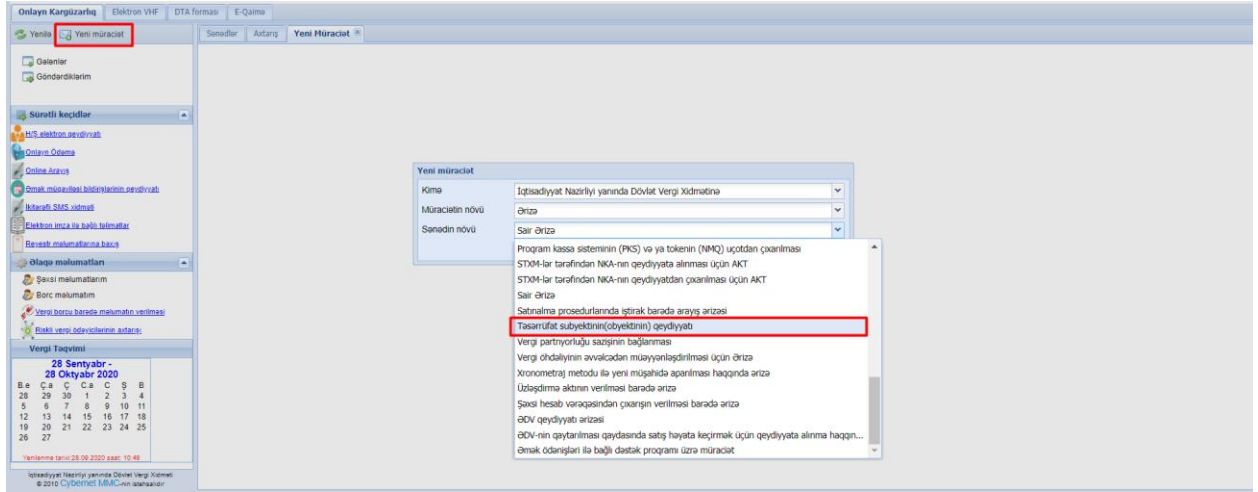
Onlayn Kargüzarlıq | Elektron VHF | DTA forması | E-Qaimə

Yenilə | Yeni müraciət

Sənədlər | Axtarış | Yeni Müraciət

Gələnlər
Göndərdiklərim

Sürətli keçidlər

H/Ş elektron qeydiyyatı
Onlayn Ödəmə
Online Arayış
Əmək müqaviləsi bildirişlərinin qeydiyyatı
İkitərəfli SMS xidməti
Elektron imza ilə bağlı təlimatlar
Reyestr məlumatlarına baxış

Əlaqə məlumatları

Şəxsi məlumatlarım
Borc məlumatım
Vergi borcu barədə məlumatın verilməsi
Riskli vergi ödəyicilərinin axtarışı

Vergi Təqvimi

28 Sentyabr - 28 Oktyabr 2020

| B.e | Ç.a | Ç | C.a | C | Ş | B |
|---|---|---|---|---|---|---|
| 28 | 29 | 30 | 1 | 2 | 3 | 4 |
| 5 | 6 | 7 | 8 | 9 | 10 | 11 |
| 12 | 13 | 14 | 15 | 16 | 17 | 18 |
| 19 | 20 | 21 | 22 | 23 | 24 | 25 |
| 26 | 27 | | | | | |

Yenilənmə tarixi:28.09.2020 saat: 10:48

İqtisadiyyat Nazirliyi yanında Dövlət Vergi Xidməti
© 2010 Cybernet MMC-nin istehsalıdır

Yeni müraciət

Kimə | İqtisadiyyat Nazirliyi yanında Dövlət Vergi Xidmətinə
Müraciətin növü | Ərizə
Sənədin növü | Sair ərizə

Program kassa sisteminin (PKS) və ya tokenin (NMQ) uçotdan çıxarılması
STXM-lər tərəfindən NKA-nın qeydiyyata alınması üçün AKT
STXM-lər tərəfindən NKA-nın qeydiyyatdan çıxarılması üçün AKT
Sair ərizə
Satınalma prosedurlarında iştirak barədə arayış ərizəsi
Təsərrüfat subyektinin(obyektinin) qeydiyyatı
Vergi partnyorluğu sazişinin bağlanması
Vergi öhdəliyinin əvvəlcədən müəyyənləşdirilməsi üçün ərizə
Xronometraj metodu ilə yeni müşahidə aparılması haqqında ərizə
Üzləşdirmə aktının verilməsi barədə ərizə
Şəxsi hesab vərəqəsindən çıxarışın verilməsi barədə ərizə
ƏDV qeydiyyatı ərizəsi
ƏDV-nin qaytarılması qaydasında satış həyata keçirmək üçün qeydiyyata alınma haqqın...
Əmək ödənişləri ilə bağlı dəstək proqramı üzrə müraciət